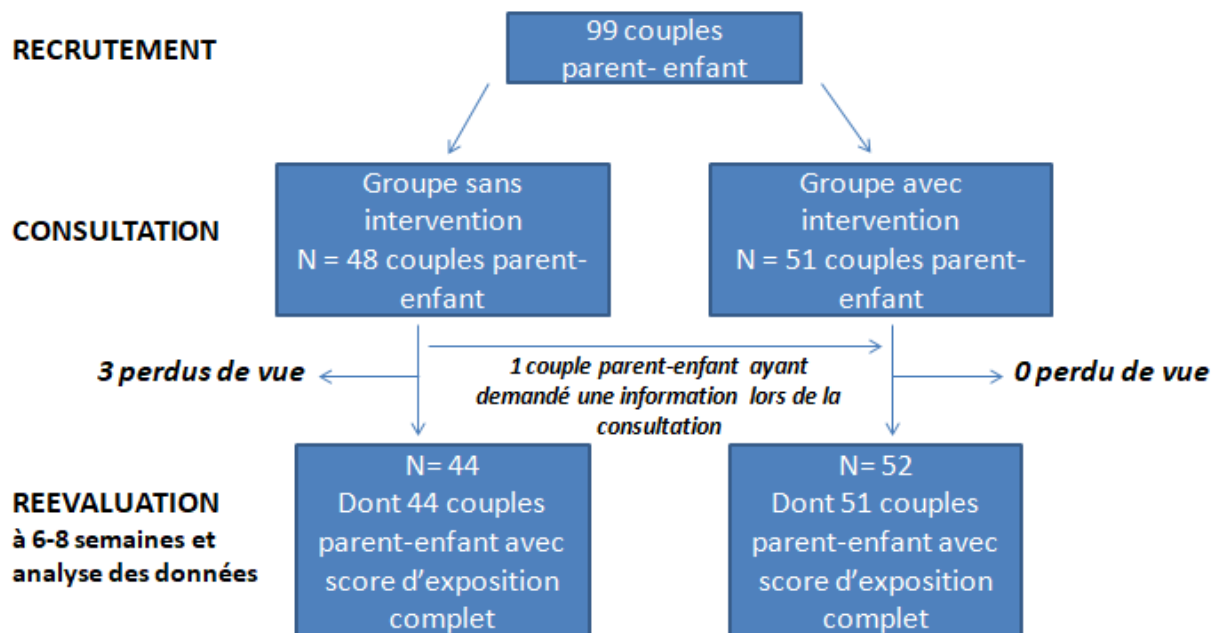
RECRUTEMENT

99 couples parent- enfant

CONSULTATION

Groupe sans intervention N = 48 couples parent-enfant

Groupe avec intervention N = 51 couples parent-enfant

3 perdus de vue

1 couple parent-enfant ayant demandé une information lors de la consultation

0 perdu de vue

REEVALUATION
à 6-8 semaines et analyse des données

N= 44
Dont 44 couples parent-enfant avec score d'exposition complet

N= 52
Dont 51 couples parent-enfant avec score d'exposition complet